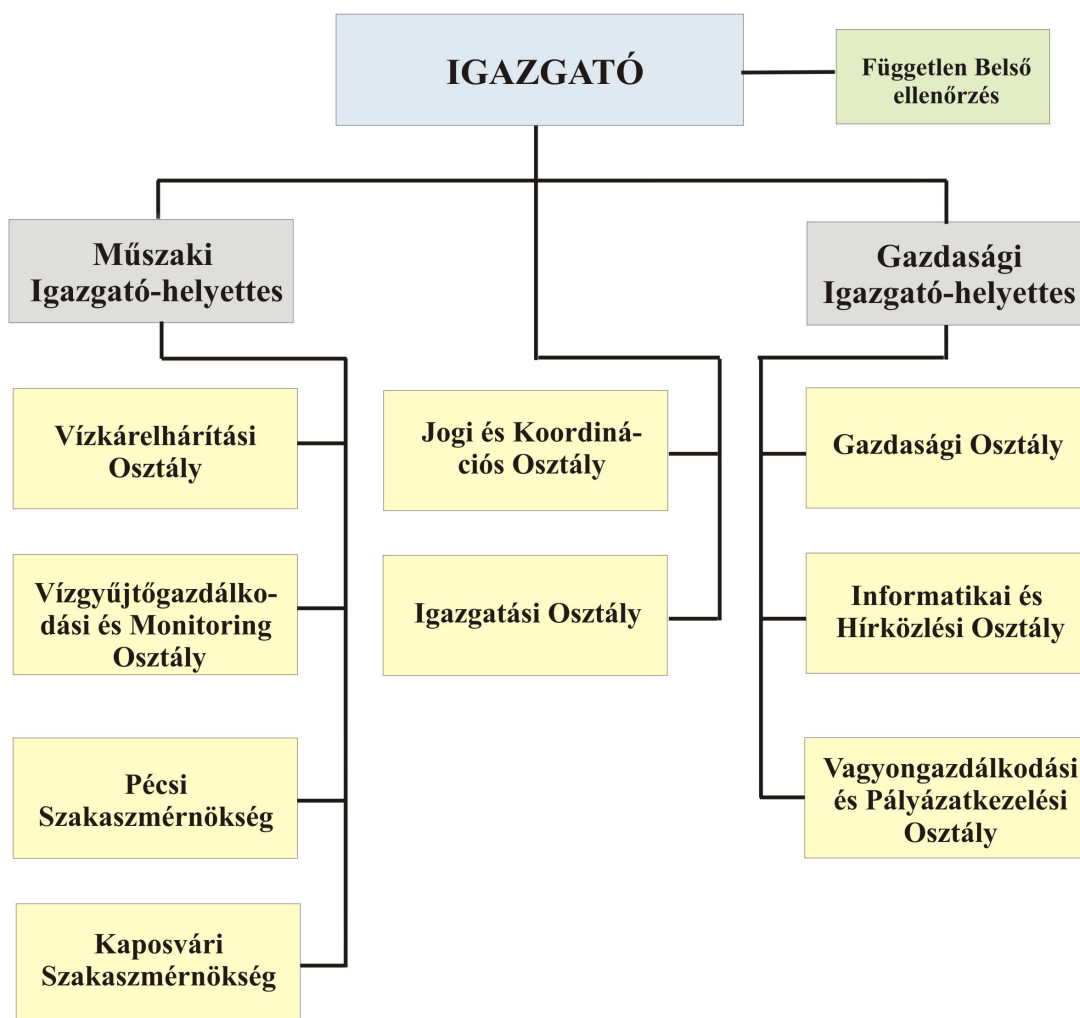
IGAZGATÓ

Független Belső ellenőrzés

Műszaki Igazgató-helyettes

Gazdasági Igazgató-helyettes

Vízkárelhárítási Osztály

Vízgyűjtőgazdálkodási és Monitoring Osztály

Pécsi Szakaszmérnökség

Kaposvári Szakaszmérnökség

Jogi és Koordinációs Osztály

Igazgatási Osztály

Gazdasági Osztály

Informatikai és Hírközlési Osztály

Vagyongazdálkodási és Pályázatkezelési Osztály